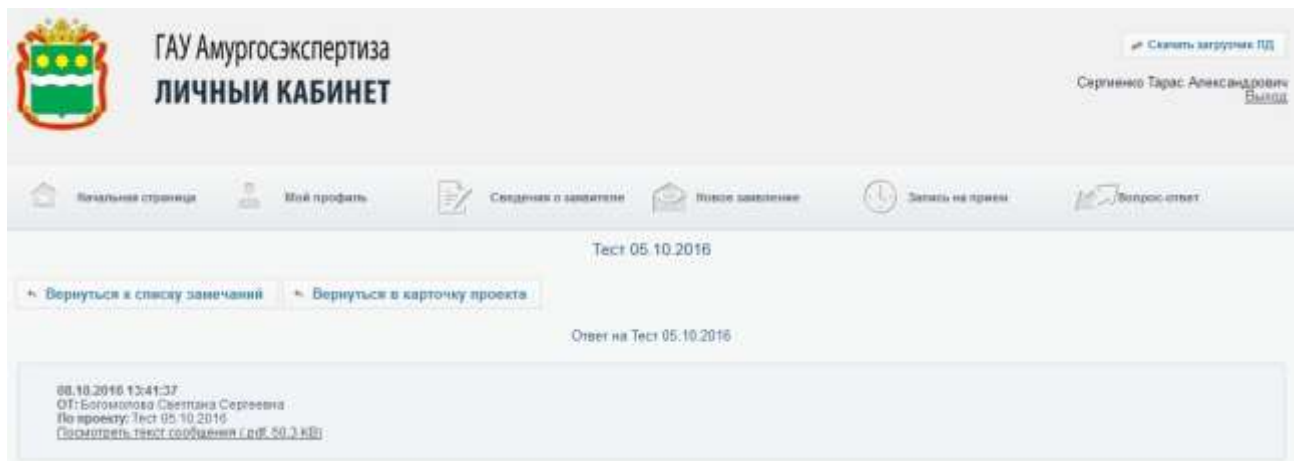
ГАУ Амургосэкспертиза
ЛИЧНЫЙ КАБИНЕТ

Скачать загрузчик ПД

Сергиенко Тарас Александрович
Выход

Начальная страница
Мой профиль
Сведения о заявителе
Новое заявление
Запись на прием
Вопрос-ответ

Тест 05.10.2016

Вернуться к списку замечаний
Вернуться в карточку проекта

Ответ на Тест 05.10.2016

08.10.2016 13:41:37
ОТ: Богомолова Светлана Сергеевна
По проекту: Тест 05.10.2016
Посмотреть текст сообщения (.pdf, 50.3 КБ)